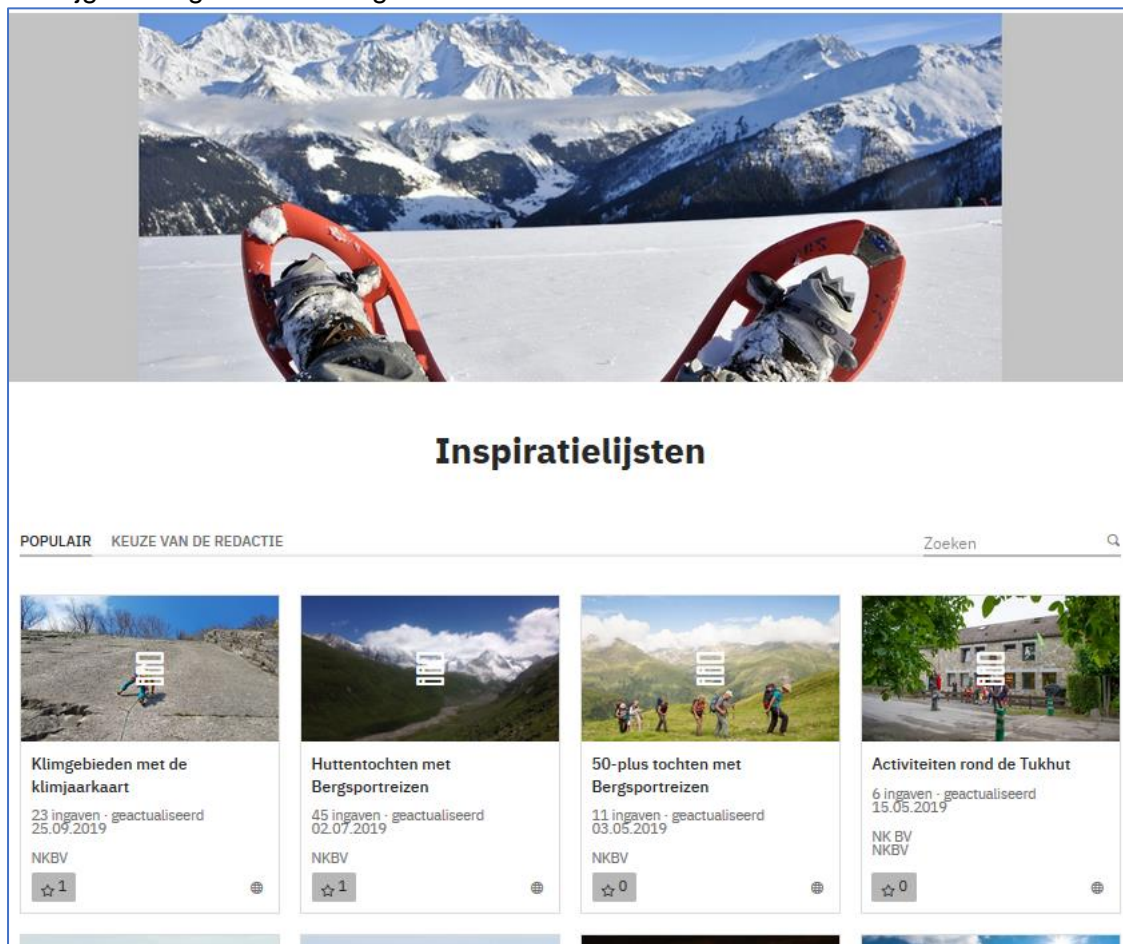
Inspiratielijsten

POPULAIR KEUZE VAN DE REDACTIE

Zoeken

Klimgebieden met de klimjaarkaart

23 ingaven · geactualiseerd 25.09.2019

NKBV

1

Huttentochten met Bergsportreizen

45 ingaven · geactualiseerd 02.07.2019

NKBV

1

50-plus tochten met Bergsportreizen

11 ingaven · geactualiseerd 03.05.2019

NKBV

0

Activiteiten rond de Tukhut

6 ingaven · geactualiseerd 15.05.2019

NK BV
NKBV

0